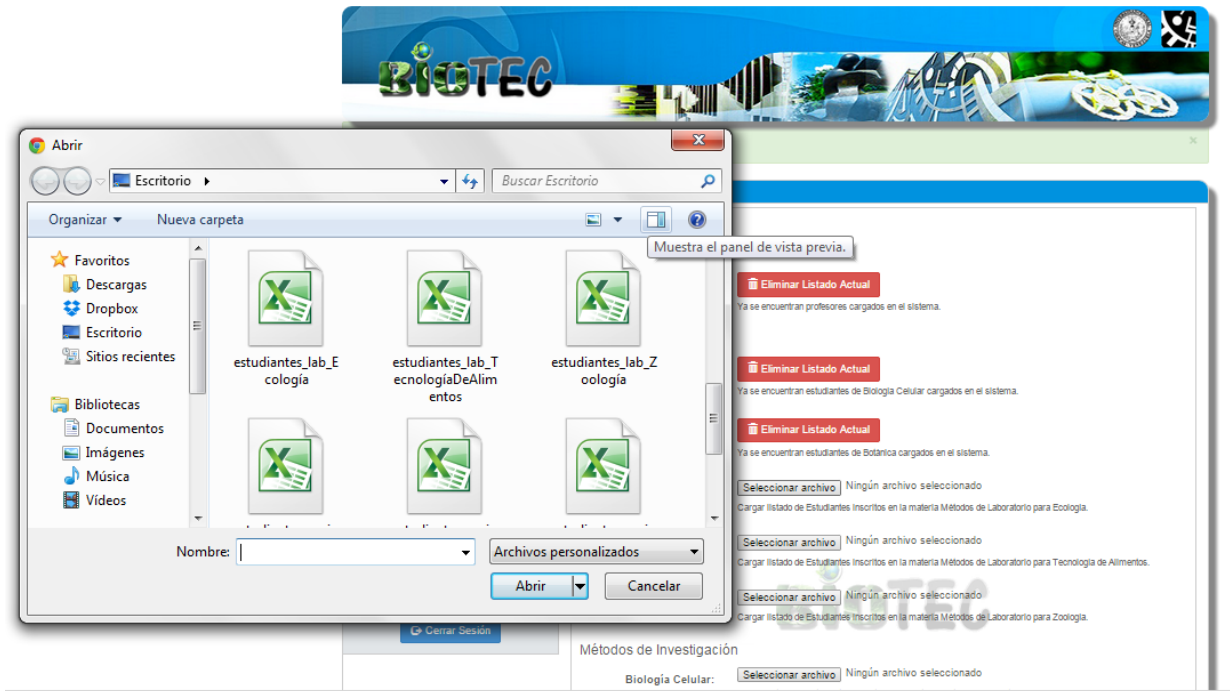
BIOTEC

Abrir

Escritorio ▸

Buscar Escritorio

Organizar ▾ Nueva carpeta

Muestra el panel de vista previa.

Favoritos
Descargas
Dropbox
Escritorio
Sitios recientes

Bibliotecas
Documentos
Imágenes
Música
Vídeos

estudiantes_lab_Ecología

estudiantes_lab_TecnologíaDeAlimentos

estudiantes_lab_Zoología

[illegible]

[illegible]

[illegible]

Nombre:

Archivos personalizados

Abrir

Cancelar

Eliminar Listado Actual
Ya se encuentran profesores cargados en el sistema.

Eliminar Listado Actual
Ya se encuentran estudiantes de Biología Celular cargados en el sistema.

Eliminar Listado Actual
Ya se encuentran estudiantes de Botánica cargados en el sistema.

Seleccionar archivo Ningún archivo seleccionado
Cargar listado de Estudiantes Inscritos en la materia Métodos de Laboratorio para Ecología.

Seleccionar archivo Ningún archivo seleccionado
Cargar listado de Estudiantes Inscritos en la materia Métodos de Laboratorio para Tecnología de Alimentos.

Seleccionar archivo Ningún archivo seleccionado
Cargar listado de Estudiantes Inscritos en la materia Métodos de Laboratorio para Zoología.

BIOTEC

Cerrar Sesión

Métodos de Investigación

Biología Celular: Seleccionar archivo Ningún archivo seleccionado